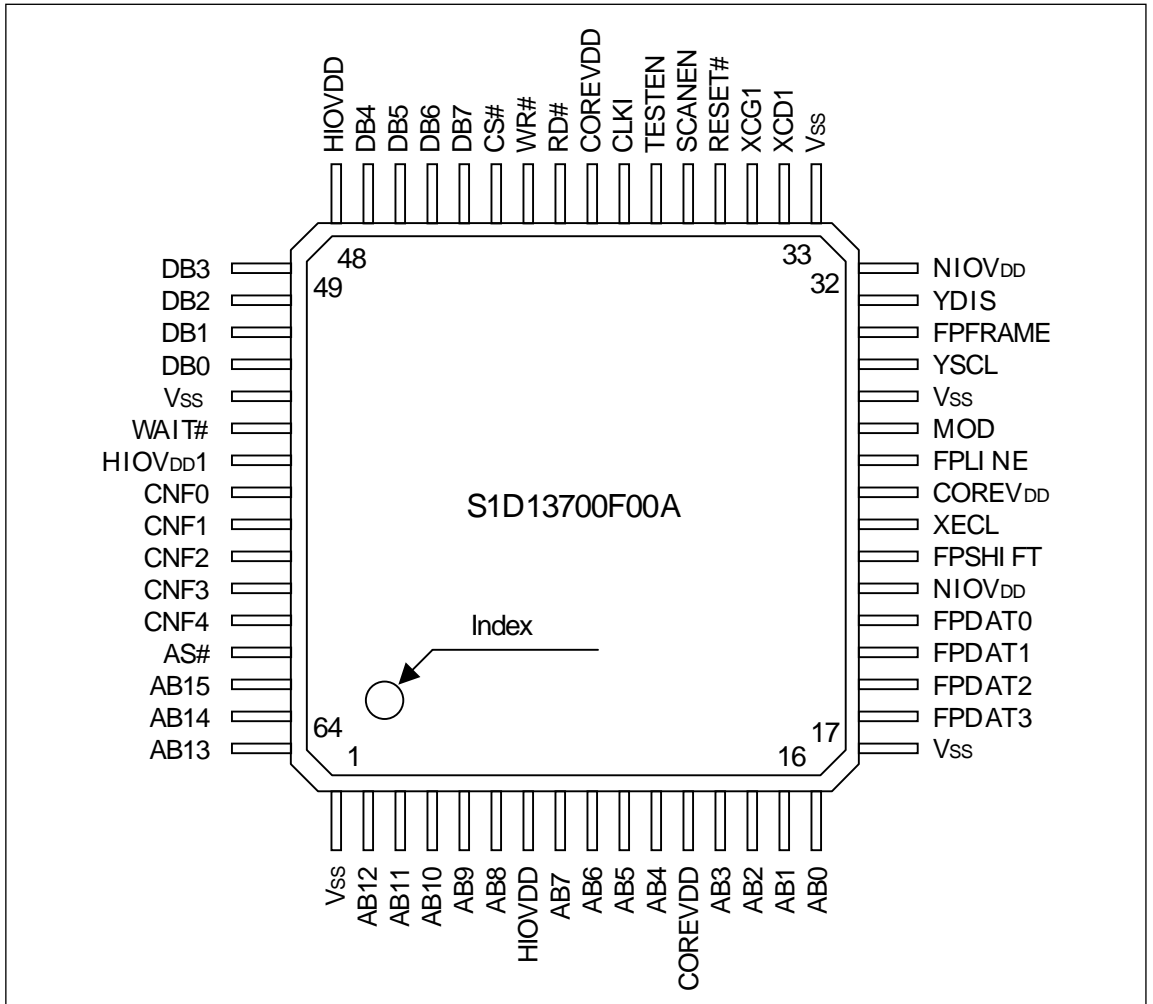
HIOVDD DB4 DB5 DB6 DB7 CS# WR# RD# COREVDD CLKI TESTEN SCANEN RESET# XCG1 XCD1 VSS

48
33
49
32

DB3
DB2
DB1
DB0
VSS
WAIT#
HIOVDD1
CNF0
CNF1
CNF2
CNF3
CNF4
AS#
AB15
AB14
AB13

NIOVDD
YDIS
FPFRAME
YSCL
VSS
MOD
FPLINE
COREVDD
XECL
FPSHIFT
NIOVDD
FPDAT0
FPDAT1
FPDAT2
FPDAT3
VSS

S1D13700F00A

Index

64
1
17
16

VSS AB12 AB11 AB10 AB9 AB8 HIOVDD AB7 AB6 AB5 AB4 COREVDD AB3 AB2 AB1 AB0